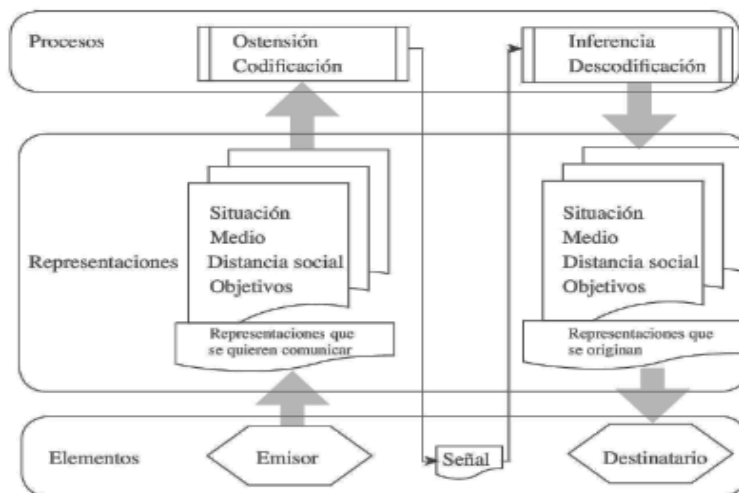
Procesos

Ostensión
Codificación

Inferencia
Descodificación

Representaciones

Situación
Medio
Distancia social
Objetivos

Representaciones que se quieren comunicar

Situación
Medio
Distancia social
Objetivos

Representaciones que se originan

Elementos

Emisor

Señal

Destinatario